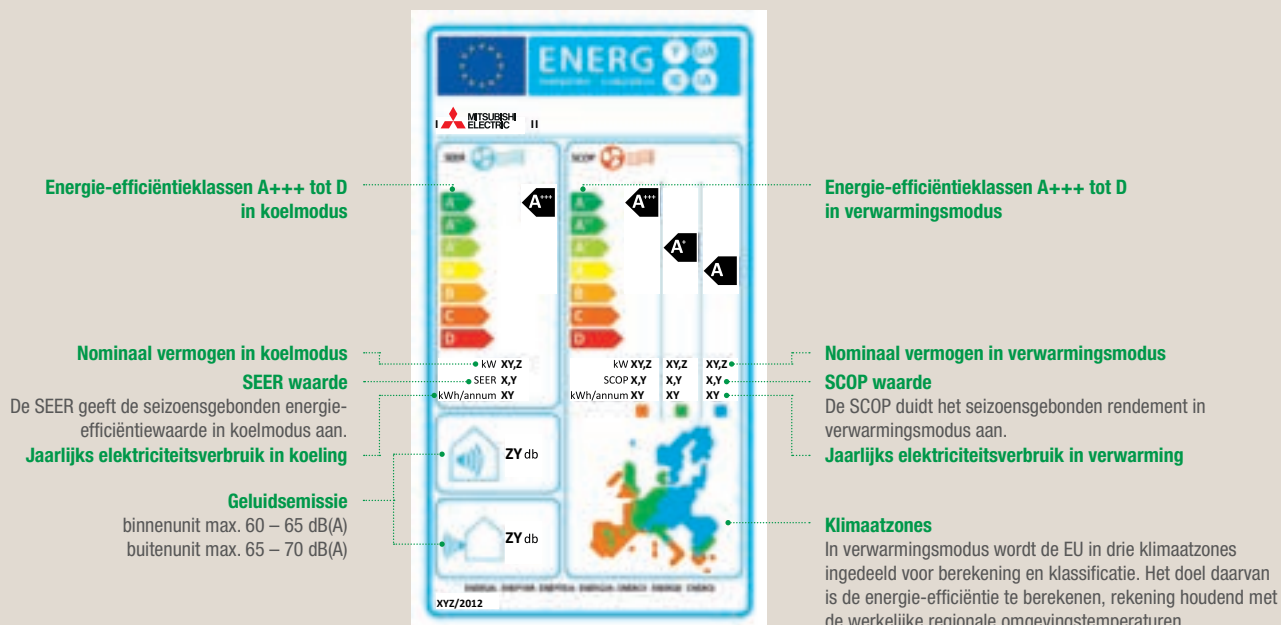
ENERG

MITSUBISHI ELECTRIC

SEER

SCOP

Energie-efficiëntieklassen A+++ tot D in koelmodus

Energie-efficiëntieklassen A+++ tot D in verwarmingsmodus

A+++

A+++

A+

A

Nominaal vermogen in koelmodus

kW XY,Z

kW XY,Z XY,Z XY,Z

Nominaal vermogen in verwarmingsmodus

SEER waarde

SEER X,Y

SCOP X,Y X,Y X,Y

SCOP waarde

De SEER geeft de seizoensgebonden energie-efficiëntiewaarde in koelmodus aan.

kWh/annum XY

kWh/annum XY XY XY

De SCOP duidt het seizoensgebonden rendement in verwarmingsmodus aan.

Jaarlijks elektriciteitsverbruik in koeling

Jaarlijks elektriciteitsverbruik in verwarming

ZY db

Geluidsemissie

binnenunit max. 60 – 65 dB(A)
buitenunit max. 65 – 70 dB(A)

ZY db

Klimaatzones

In verwarmingsmodus wordt de EU in drie klimaatzones ingedeeld voor berekening en klassificatie. Het doel daarvan is de energie-efficiëntie te berekenen, rekening houdend met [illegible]

XYZ/2012